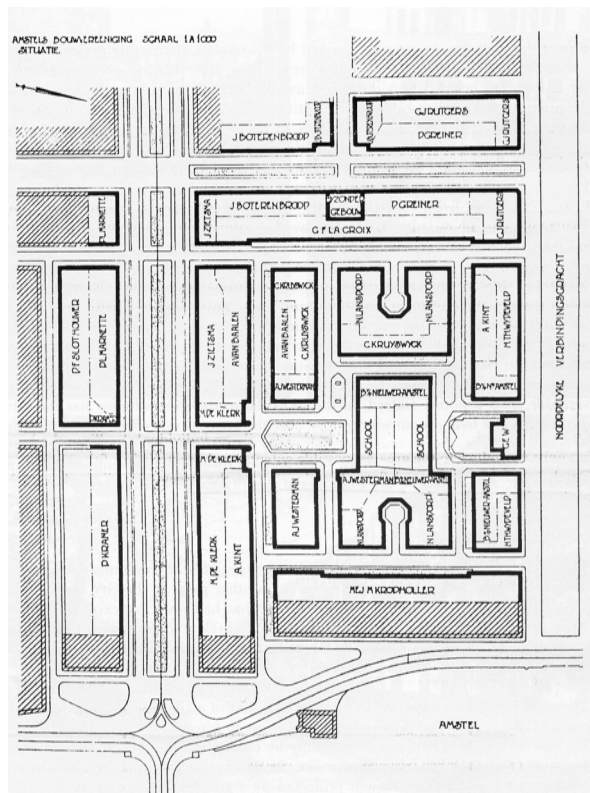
AMSTELS BOUWVEREENIGING SCHAAL 1 A 1000
SITUATIE.

J BOTERENBROOD
J BOTERENBROOD
G J RUTGERS
P GREINER
J BOTERENBROOD
P GREINER
BIZONDER GEBOUW
J ZIJLSTRA
G F LA CROIX
G J RUTGERS
P L MARNETTE
D F SLOTHOUWER
P L MARNETTE
J ZIJLSTRA
A VAN BAALEN
M DE KLERK
C KRUYSWYCK
A VAN BAALEN
C KRUYSWYCK
A J WESTERMAN
N LANSDORP
N LANSDORP
C KRUYSWYCK
A KINT
H TH WIJDEVELD
B V NIEUWER AMSTEL
SCHOOL
SCHOOL
B V NIEUWER AMSTEL
G E W
M DE KLERK
M DE KLERK
A KINT
A J WESTERMAN
A J WESTERMAN
B V NIEUWER AMSTEL
N LANSDORP
N LANSDORP
B V NIEUWER AMSTEL
H TH WIJDEVELD
D KRAMER
MEJ M KROPHOLLER
NOORDELIJKE VERBINDINGSGRACHT
AMSTEL